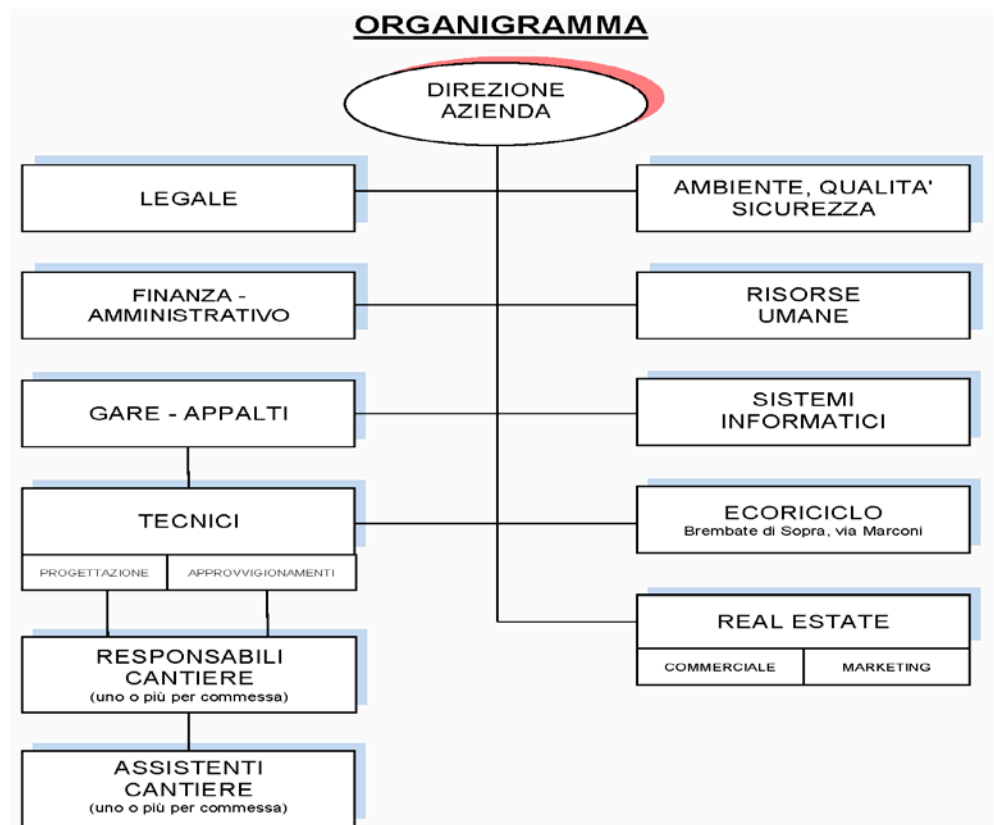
ORGANIGRAMMA

DIREZIONE AZIENDA

LEGALE

AMBIENTE, QUALITA' SICUREZZA

FINANZA - AMMINISTRATIVO

RISORSE UMANE

GARE - APPALTI

SISTEMI INFORMATICI

TECNICI

PROGETTAZIONE

APPROVVIGIONAMENTI

ECORICICLO
Brembate di Sopra, via Marconi

REAL ESTATE

COMMERCIALE

MARKETING

RESPONSABILI CANTIERE
(uno o più per commessa)

ASSISTENTI CANTIERE
(uno o più per commessa)